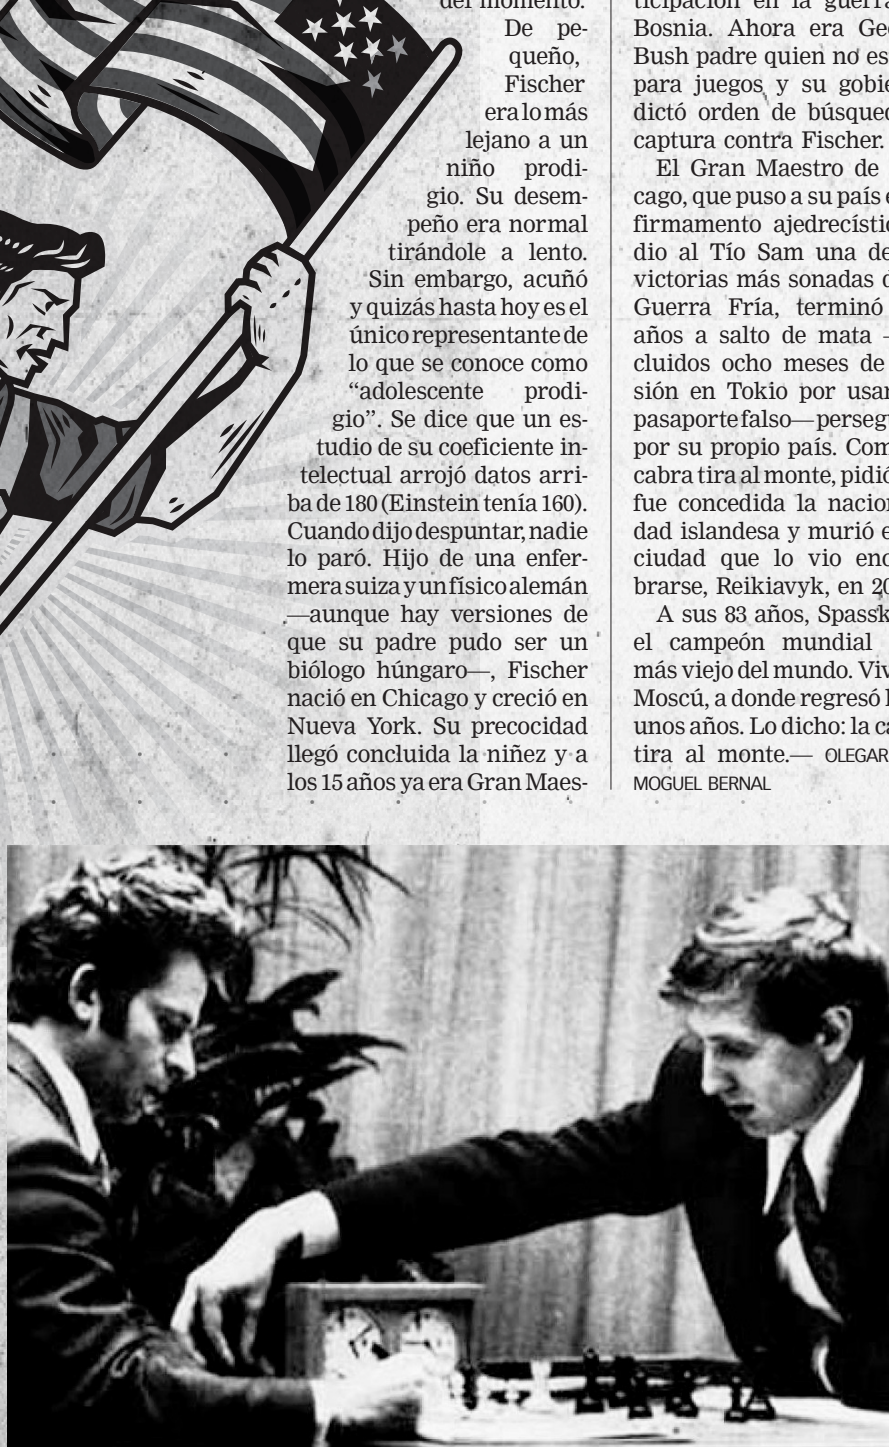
del momento. De pequeño, Fischer era lo más lejano a un niño prodigio. Su desempeño era normal tirándole a lento. Sin embargo, acuñó y quizás hasta hoy es el único representante de lo que se conoce como "adolescente prodigio". Se dice que un estudio de su coeficiente intelectual arrojó datos arriba de 180 (Einstein tenía 160). Cuando dijo despuntar, nadie lo paró. Hijo de una enfermera suiza y un físico alemán —aunque hay versiones de que su padre pudo ser un biólogo húngaro—, Fischer nació en Chicago y creció en Nueva York. Su precocidad llegó concluida la niñez y a los 15 años ya era Gran Maes-

ticipación en la guerra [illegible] Bosnia. Ahora era Geo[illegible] Bush padre quien no es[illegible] para juegos y su gobie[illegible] dictó orden de búsqued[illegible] captura contra Fischer.

El Gran Maestro de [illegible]cago, que puso a su país e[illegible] firmamento ajedrecístic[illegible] dio al Tío Sam una de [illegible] victorias más sonadas d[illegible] Guerra Fría, terminó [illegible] años a salto de mata —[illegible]cluidos ocho meses de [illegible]sión en Tokio por usar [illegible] pasaporte falso— perseg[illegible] por su propio país. Com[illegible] cabra tira al monte, pidió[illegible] fue concedida la nacion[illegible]dad islandesa y murió e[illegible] ciudad que lo vio enc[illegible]brarse, Reikiavyk, en 20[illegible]

A sus 83 años, Spassk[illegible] el campeón mundial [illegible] más viejo del mundo. Viv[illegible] Moscú, a donde regresó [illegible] unos años. Lo dicho: la ca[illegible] tira al monte.— OLEGAR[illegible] MOGUEL BERNAL